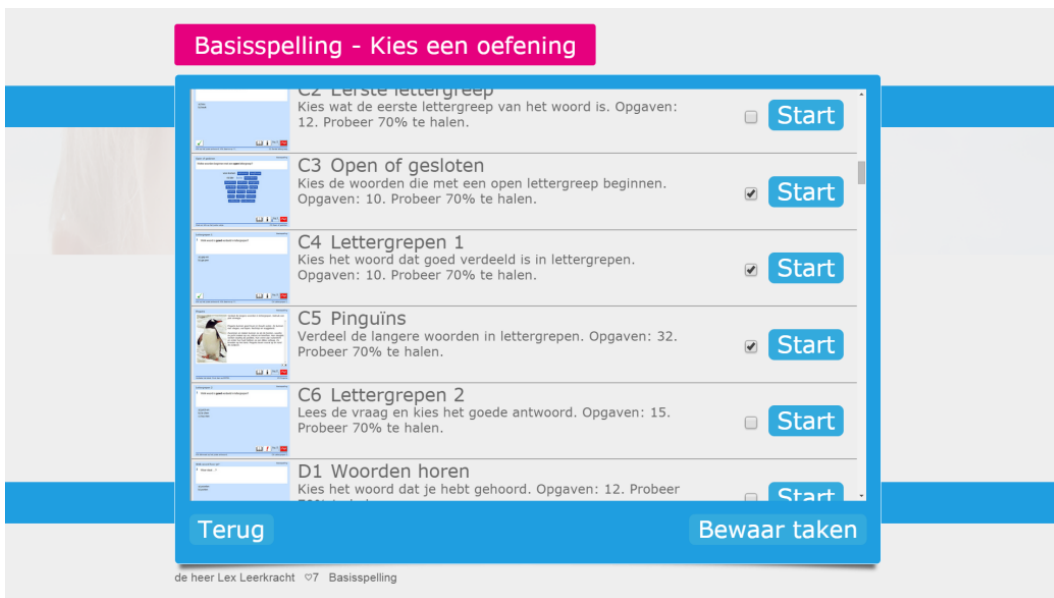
Basisspelling - Kies een oefening

C2 Eerste lettergreep
Kies wat de eerste lettergreep van het woord is. Opgaven: 12. Probeer 70% te halen.
Start

C3 Open of gesloten
Kies de woorden die met een open lettergreep beginnen. Opgaven: 10. Probeer 70% te halen.
Start

C4 Lettergrepen 1
Kies het woord dat goed verdeeld is in lettergrepen. Opgaven: 10. Probeer 70% te halen.
Start

C5 Pinguïns
Verdeel de langere woorden in lettergrepen. Opgaven: 32. Probeer 70% te halen.
Start

C6 Lettergrepen 2
Lees de vraag en kies het goede antwoord. Opgaven: 15. Probeer 70% te halen.
Start

D1 Woorden horen
Kies het woord dat je hebt gehoord. Opgaven: 12. Probeer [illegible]
Start

Terug
Bewaar taken

de heer Lex Leerkracht ♡7 Basisspelling